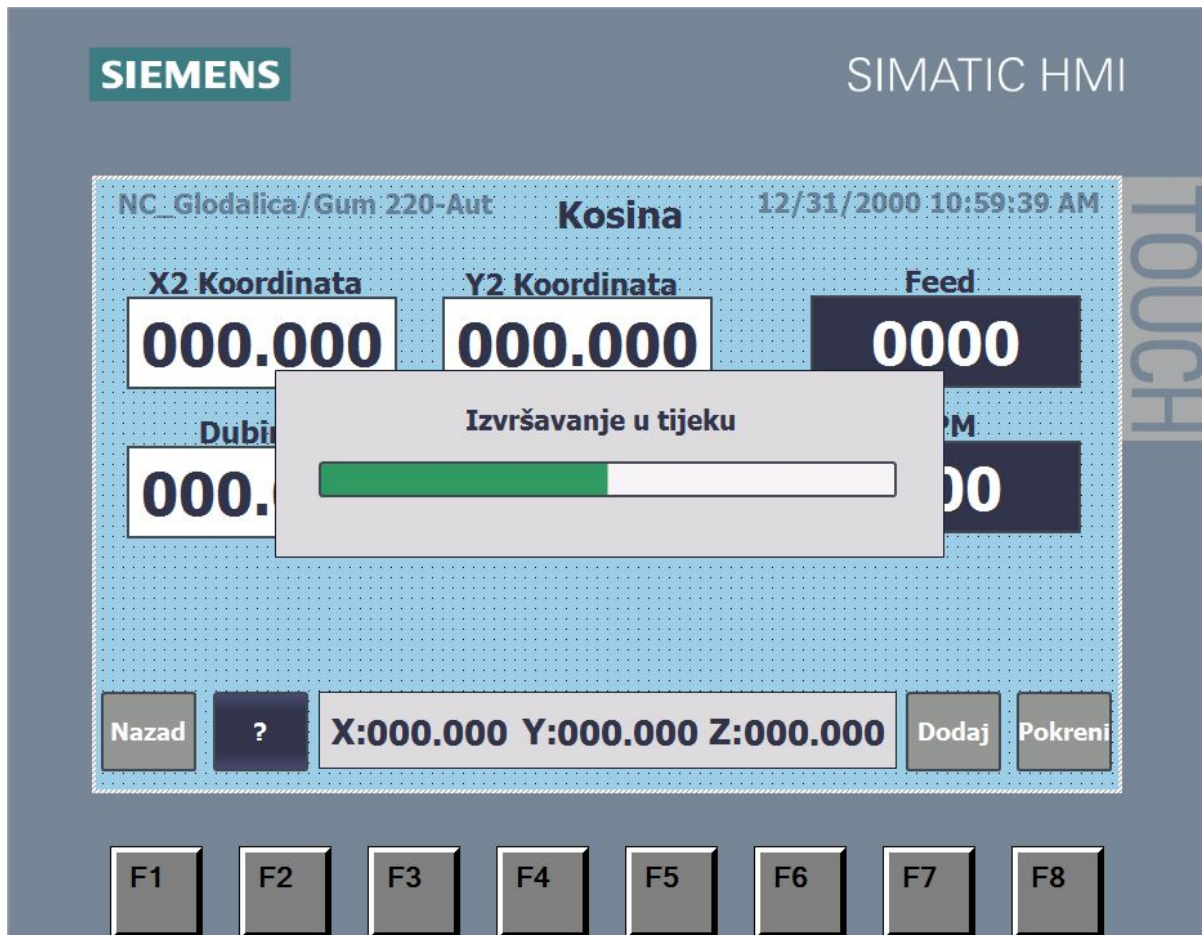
SIEMENS

SIMATIC HMI

TOUCH

NC_Glodalica/Gum 220-Aut

Kosina

12/31/2000 10:59:39 AM

X2 Koordinata

000.000

Y2 Koordinata

000.000

Feed

0000

Dubi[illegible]

000.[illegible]

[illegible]PM

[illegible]00

Izvršavanje u tijeku

Nazad

?

X:000.000 Y:000.000 Z:000.000

Dodaj

Pokreni

F1

F2

F3

F4

F5

F6

F7

F8